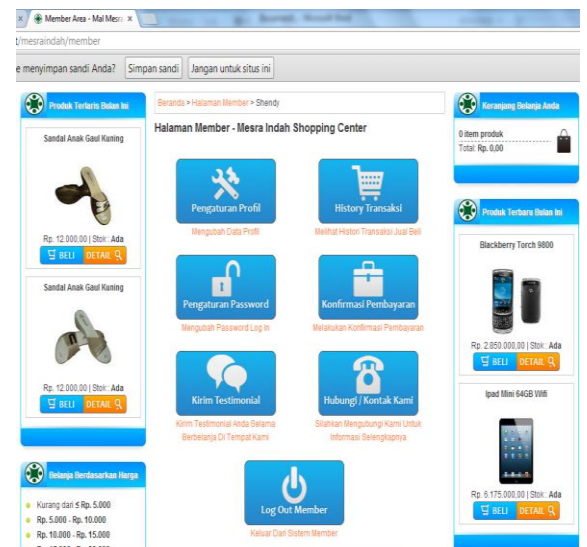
Member Area - Mal Mesra ×

t/mesraindah/member

e menyimpan sandi Anda? Simpan sandi Jangan untuk situs ini

Produk Terlaris Bulan Ini

Sandal Anak Gaul Kuning

Rp. 12.000,00 | Stok : Ada

BELI DETAIL

Sandal Anak Gaul Kuning

Rp. 12.000,00 | Stok : Ada

BELI DETAIL

Belanja Berdasarkan Harga

Kurang dari ≤ Rp. 5.000

Rp. 5.000 - Rp. 10.000

Rp. 10.000 - Rp. 15.000

Beranda > Halaman Member > Shendy

Halaman Member - Mesra Indah Shopping Center

Pengaturan Profil

Mengubah Data Profil

History Transaksi

Melihat Histori Transaksi Jual Beli

Pengaturan Password

Mengubah Password Log In

Konfirmasi Pembayaran

Melakukan Konfirmasi Pembayaran

Kirim Testimonial

Kirim Testimonial Anda Selama Berbelanja Di Tempat Kami

Hubungi / Kontak Kami

Silahkan Menghubungi Kami Untuk Informasi Selengkapnya

Log Out Member

Keluar Dari Sistem Member

Keranjang Belanja Anda

0 item produk

Total: Rp. 0,00

Produk Terbaru Bulan Ini

Blackberry Torch 9800

Rp. 2.850.000,00 | Stok : Ada

BELI DETAIL

Ipad Mini 64GB Wifi

Rp. 6.175.000,00 | Stok : Ada

BELI DETAIL